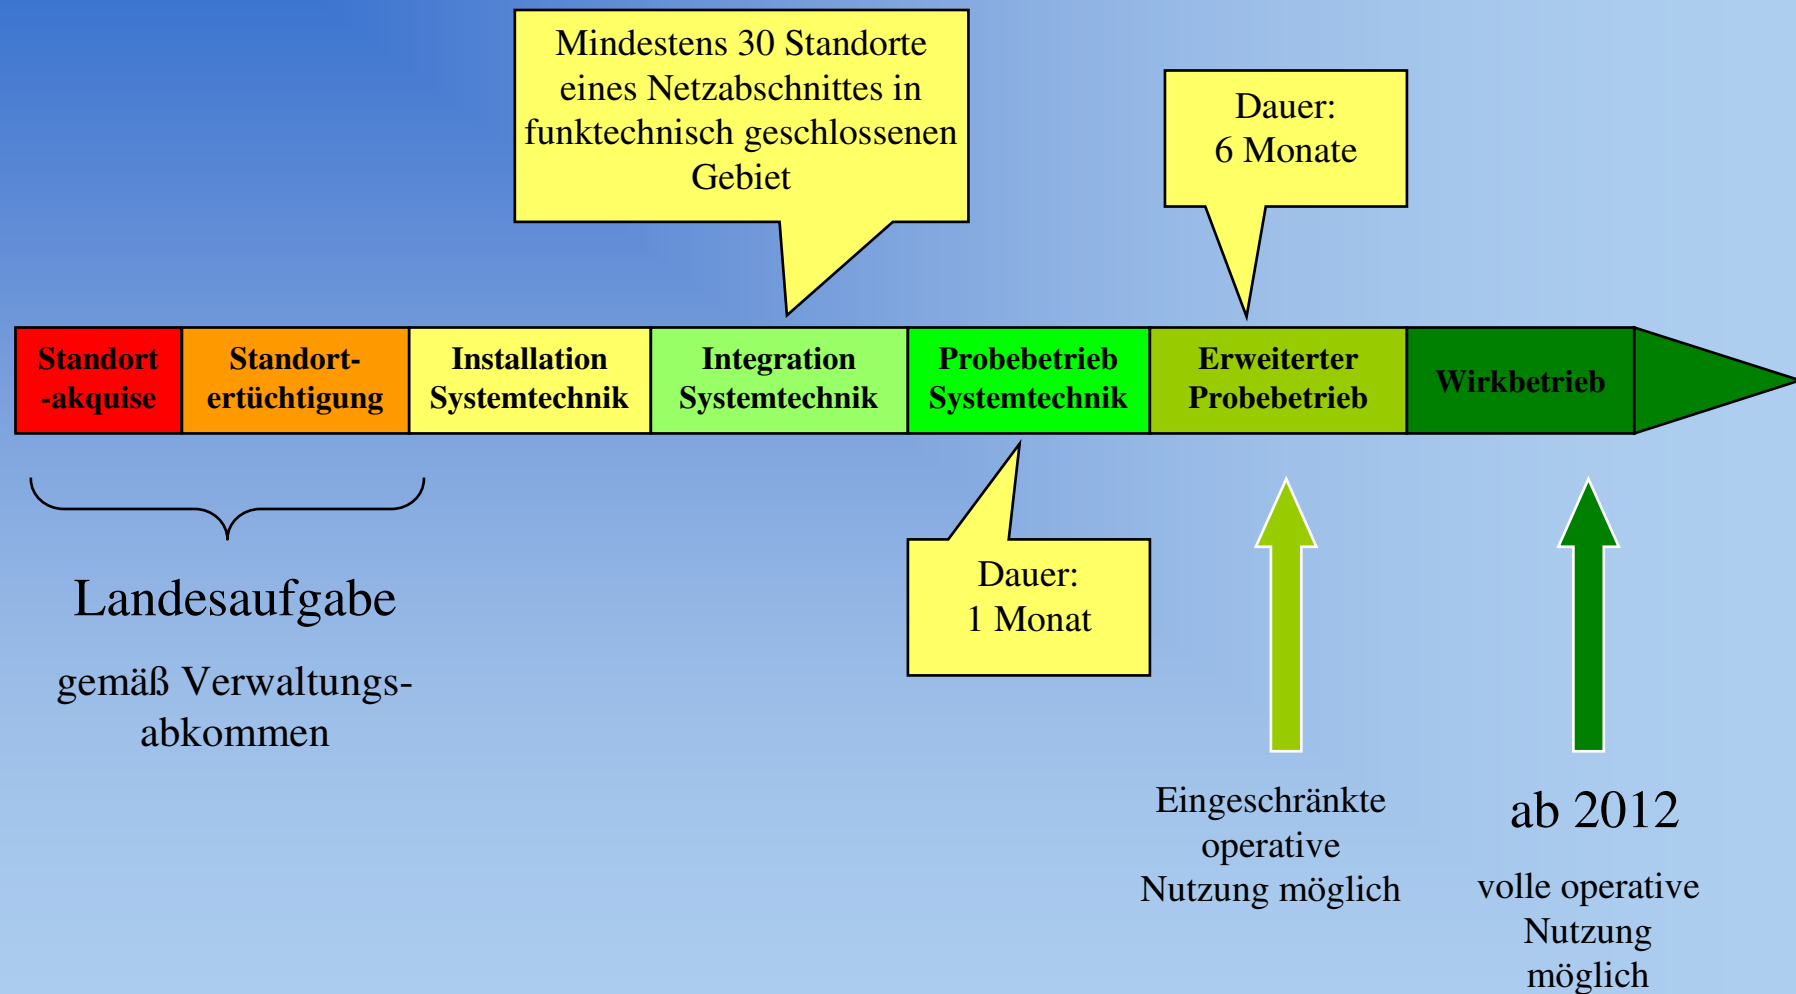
Mindestens 30 Standorte eines Netzabschnittes in funktechnisch geschlossenen Gebiet

Dauer:
6 Monate

Standort -akquise

Standort-ertüchtigung

Installation Systemtechnik

Integration Systemtechnik

Probebetrieb Systemtechnik

Erweiterter Probebetrieb

Wirkbetrieb

Landesaufgabe

gemäß Verwaltungsabkommen

Dauer:
1 Monat

Eingeschränkte operative Nutzung möglich

ab 2012

volle operative Nutzung möglich